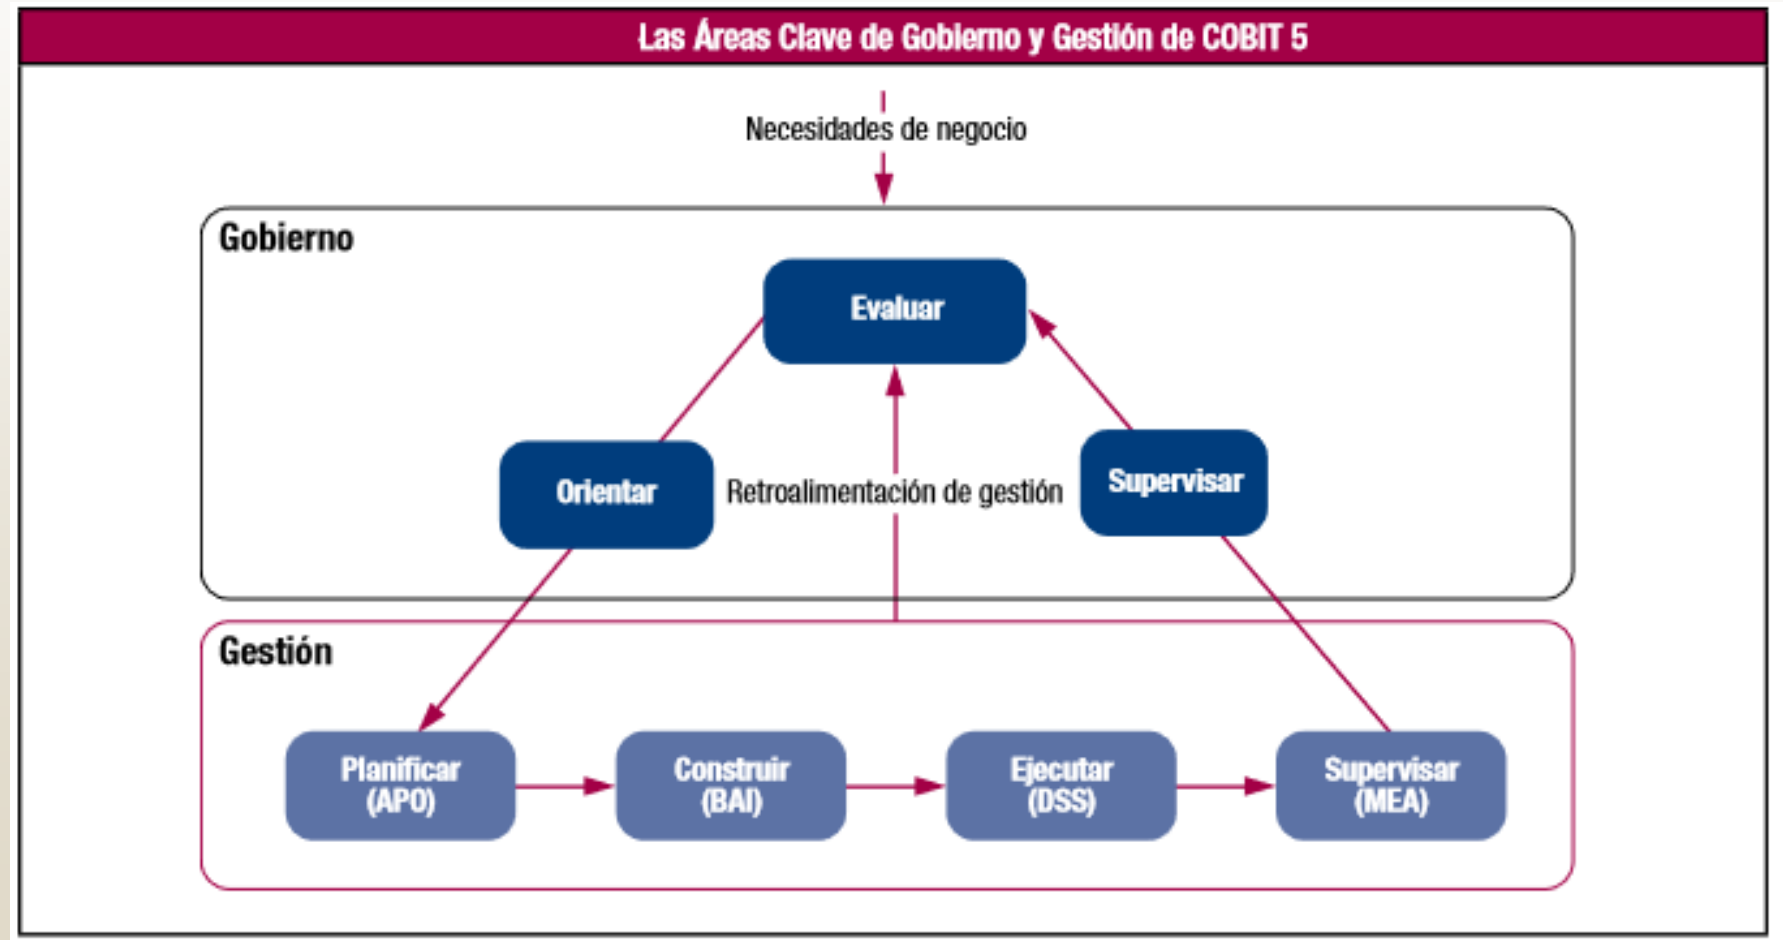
Las Áreas Clave de Gobierno y Gestión de COBIT 5

Necesidades de negocio

Gobierno

Evaluar

Orientar

Retroalimentación de gestión

Supervisar

Gestión

Planificar (APO)

Construir (BAI)

Ejecutar (DSS)

Supervisar (MEA)